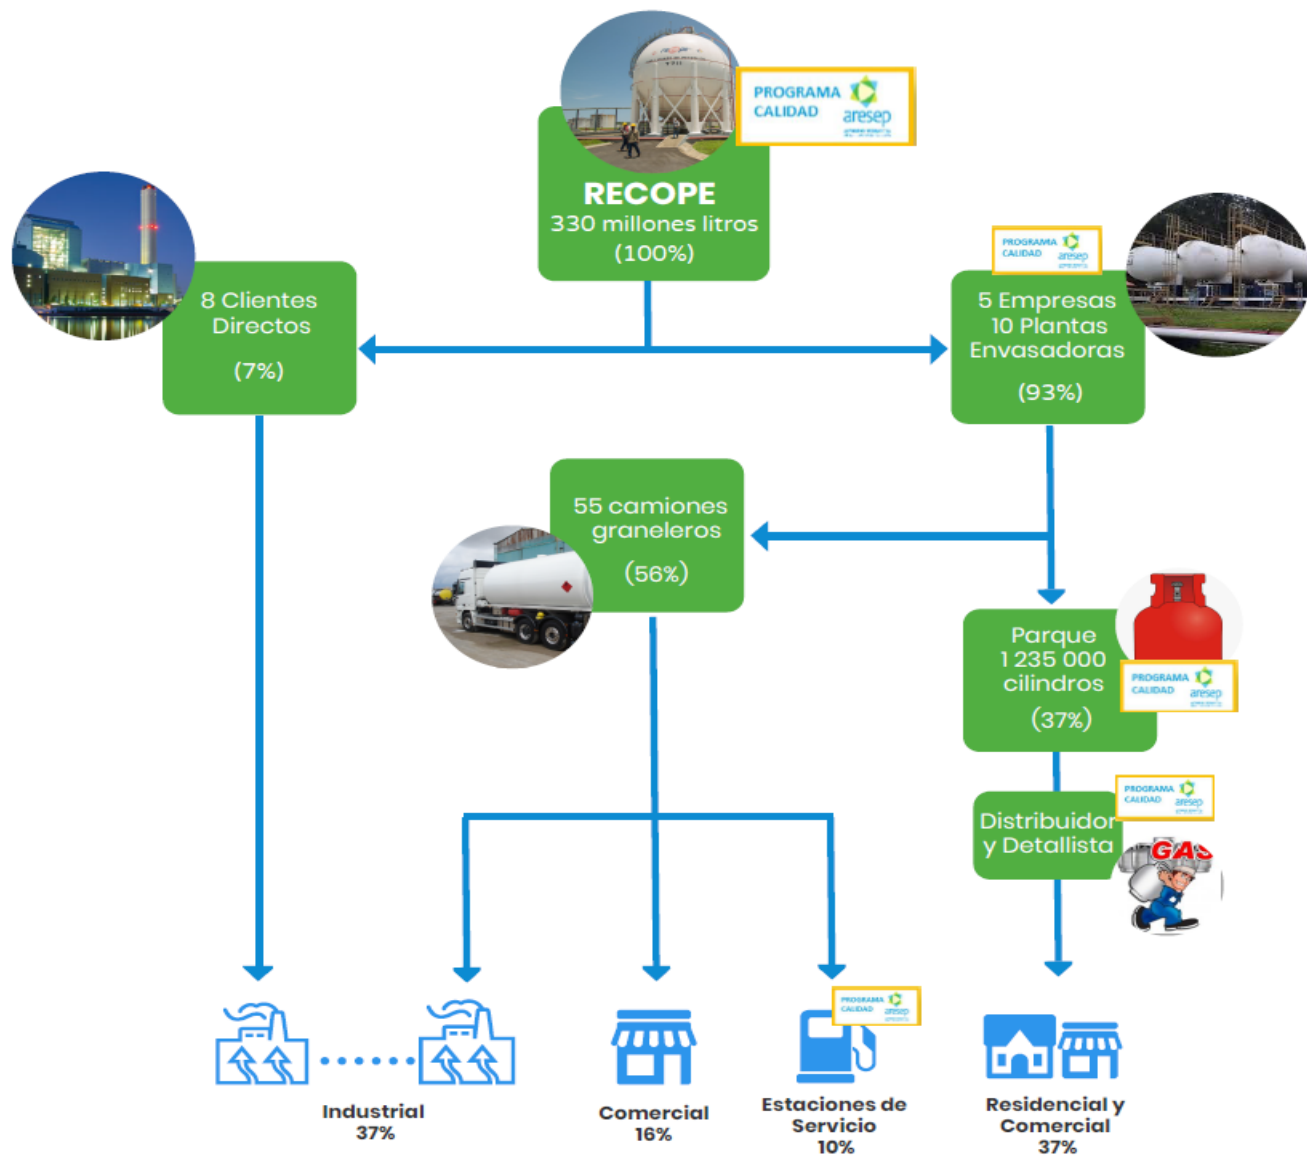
PROGRAMA CALIDAD aresep

RECOPE
330 millones litros
(100%)

8 Clientes Directos
(7%)

PROGRAMA CALIDAD aresep

5 Empresas
10 Plantas Envasadoras
(93%)

55 camiones graneleros
(56%)

Parque
1 235 000
cilindros
(37%)

PROGRAMA CALIDAD aresep

PROGRAMA CALIDAD aresep

Distribuidor y Detallista

GAS

PROGRAMA CALIDAD aresep

Industrial
37%

Comercial
16%

Estaciones de Servicio
10%

Residencial y Comercial
37%